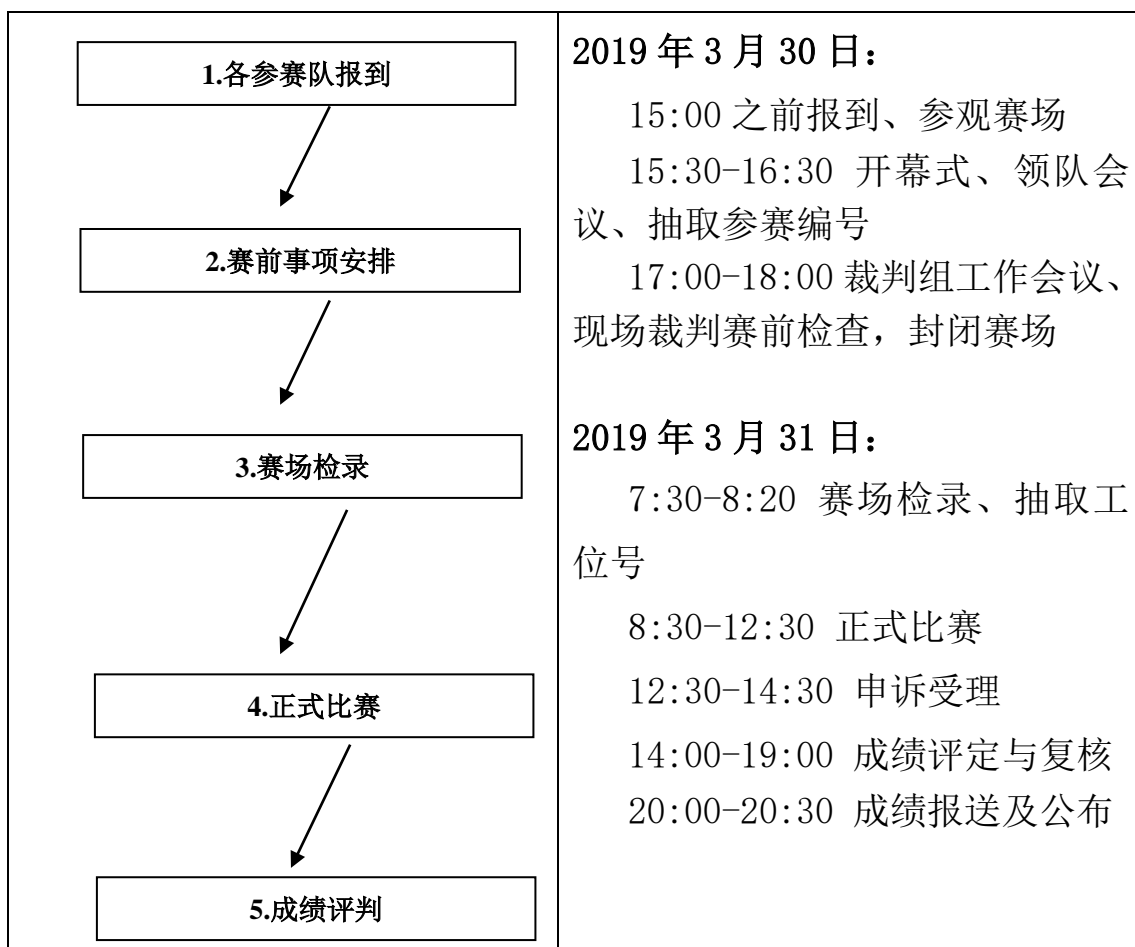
| 1.各参赛队报到<br>2.赛前事项安排<br>3.赛场检录<br>4.正式比赛<br>5.成绩评判 | 2019 年 3 月 30 日：<br>15:00 之前报到、参观赛场<br>15:30-16:30 开幕式、领队会议、抽取参赛编号<br>17:00-18:00 裁判组工作会议、现场裁判赛前检查，封闭赛场<br><br>2019 年 3 月 31 日：<br>7:30-8:20 赛场检录、抽取工位号<br>8:30-12:30 正式比赛<br>12:30-14:30 申诉受理<br>14:00-19:00 成绩评定与复核<br>20:00-20:30 成绩报送及公布 |
|---|---|